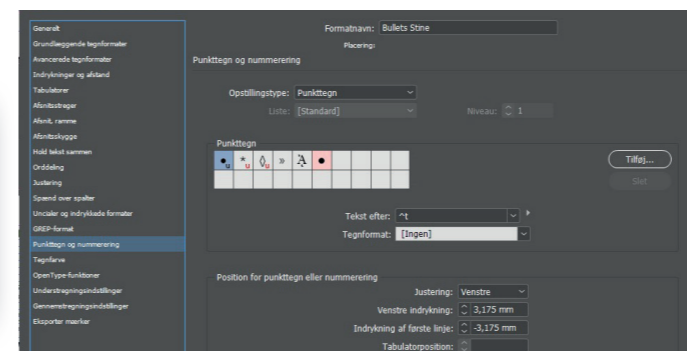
Generelt
Grundlæggende tegnformater
Avancerede tegnformater
Indrykninger og afstand
Tabulatorer
Afsnitsstreger
Afsnit, ramme
Afsnitsskygge
Hold tekst sammen
Orddeling
Justering
Spænd over spalter
Unciale og indrykkede formater
GREP-format
Punkttegn og nummerering
Tegnfarve
OpenType-funktioner
Understregningsindstillinger
Gennemstregningsindstillinger
Eksporter mærker

Formatnavn: Bullets Stine
Placering:

Punkttegn og nummerering

Opstillingstype: Punkttegn
Liste: [Standard]
Niveau: 1

Punkttegn
• * ◊ » A •

Tilføj...
Slet

Tekst efter: ^t
Tegnformat: [Ingen]

Position for punkttegn eller nummerering
Justering: Venstre
Venstre indrykning: 3,175 mm
Indrykning af første linje: -3,175 mm
Tabulatorposition: